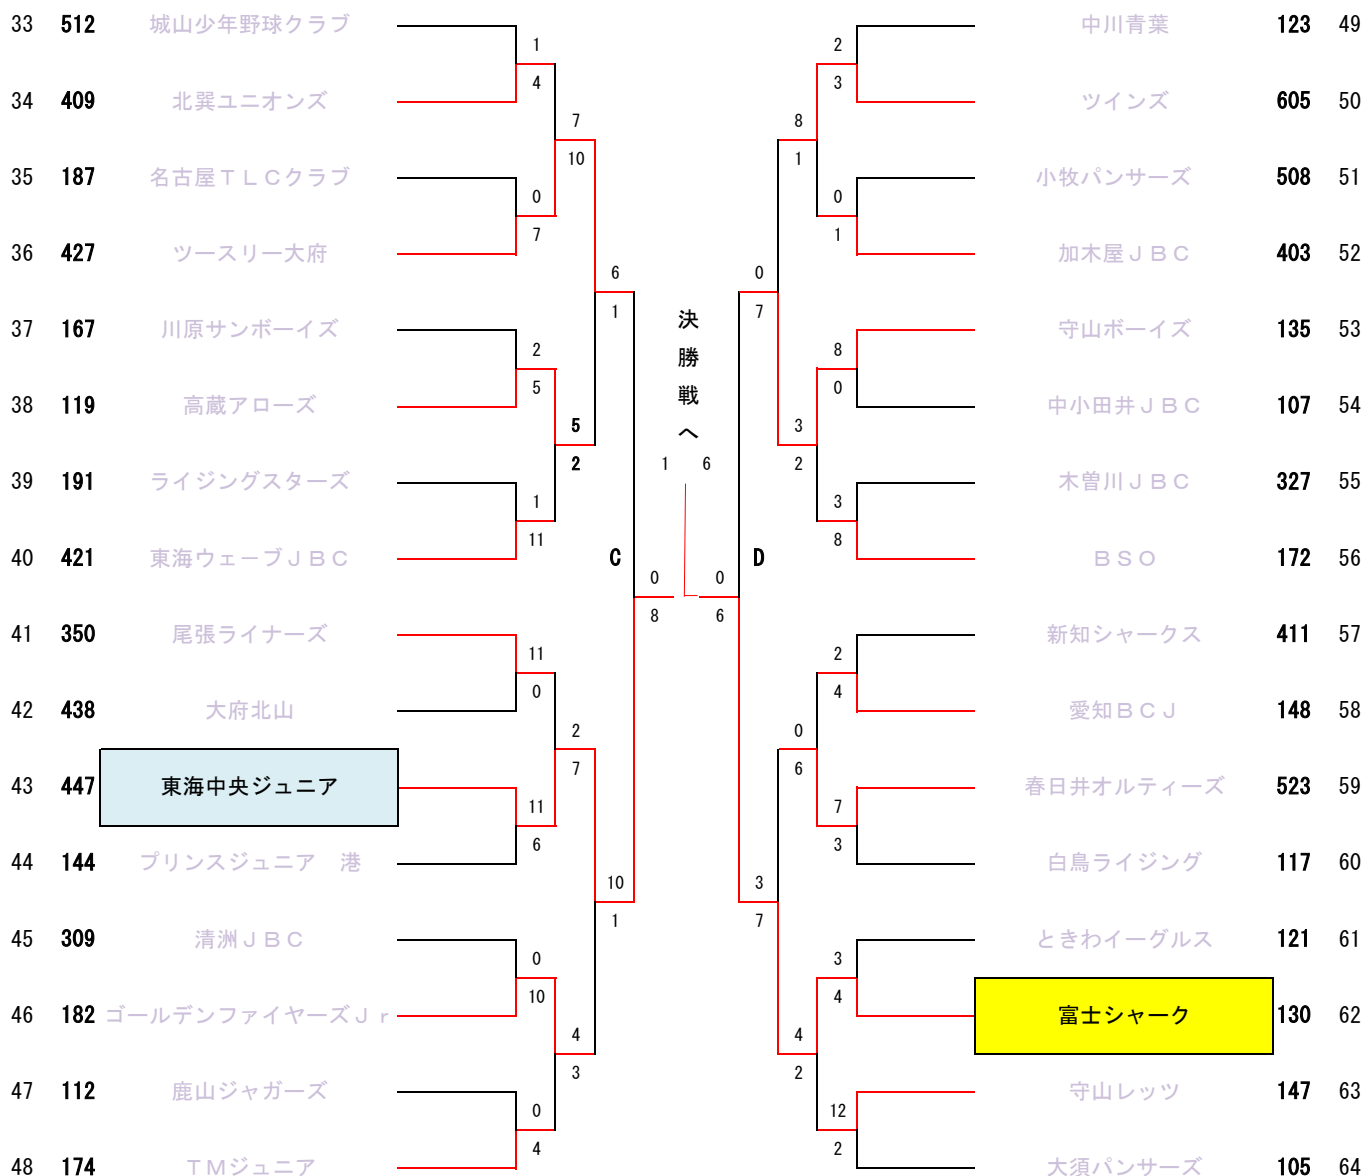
33 512 城山少年野球クラブ
34 409 北巽ユニオンズ
35 187 名古屋ＴＬＣクラブ
36 427 ツースリー大府
37 167 川原サンボーイズ
38 119 高蔵アローズ
39 191 ライジングスターズ
40 421 東海ウェーブＪＢＣ
41 350 尾張ライナーズ
42 438 大府北山
43 447 東海中央ジュニア
44 144 プリンスジュニア　港
45 309 清洲ＪＢＣ
46 182 ゴールデンファイヤーズＪｒ
47 112 鹿山ジャガーズ
48 174 ＴＭジュニア

1
4
0
7
2
5
1
11
11
0
11
6
0
10
0
4

7
10
5
2
2
7
4
3

6
1
10
1

C

0
8

決
勝
戦
へ

1 6

0
6

D

0
7
3
7

8
1
3
2
0
6
4
2

2
3
0
1
8
0
3
8
2
4
7
3
3
4
12
2

中川青葉 123 49
ツインズ 605 50
小牧パンサーズ 508 51
加木屋ＪＢＣ 403 52
守山ボーイズ 135 53
中小田井ＪＢＣ 107 54
木曽川ＪＢＣ 327 55
ＢＳＯ 172 56
新知シャークス 411 57
愛知ＢＣＪ 148 58
春日井オルティーズ 523 59
白鳥ライジング 117 60
ときわイーグルス 121 61
富士シャーク 130 62
守山レッツ 147 63
大須パンサーズ 105 64